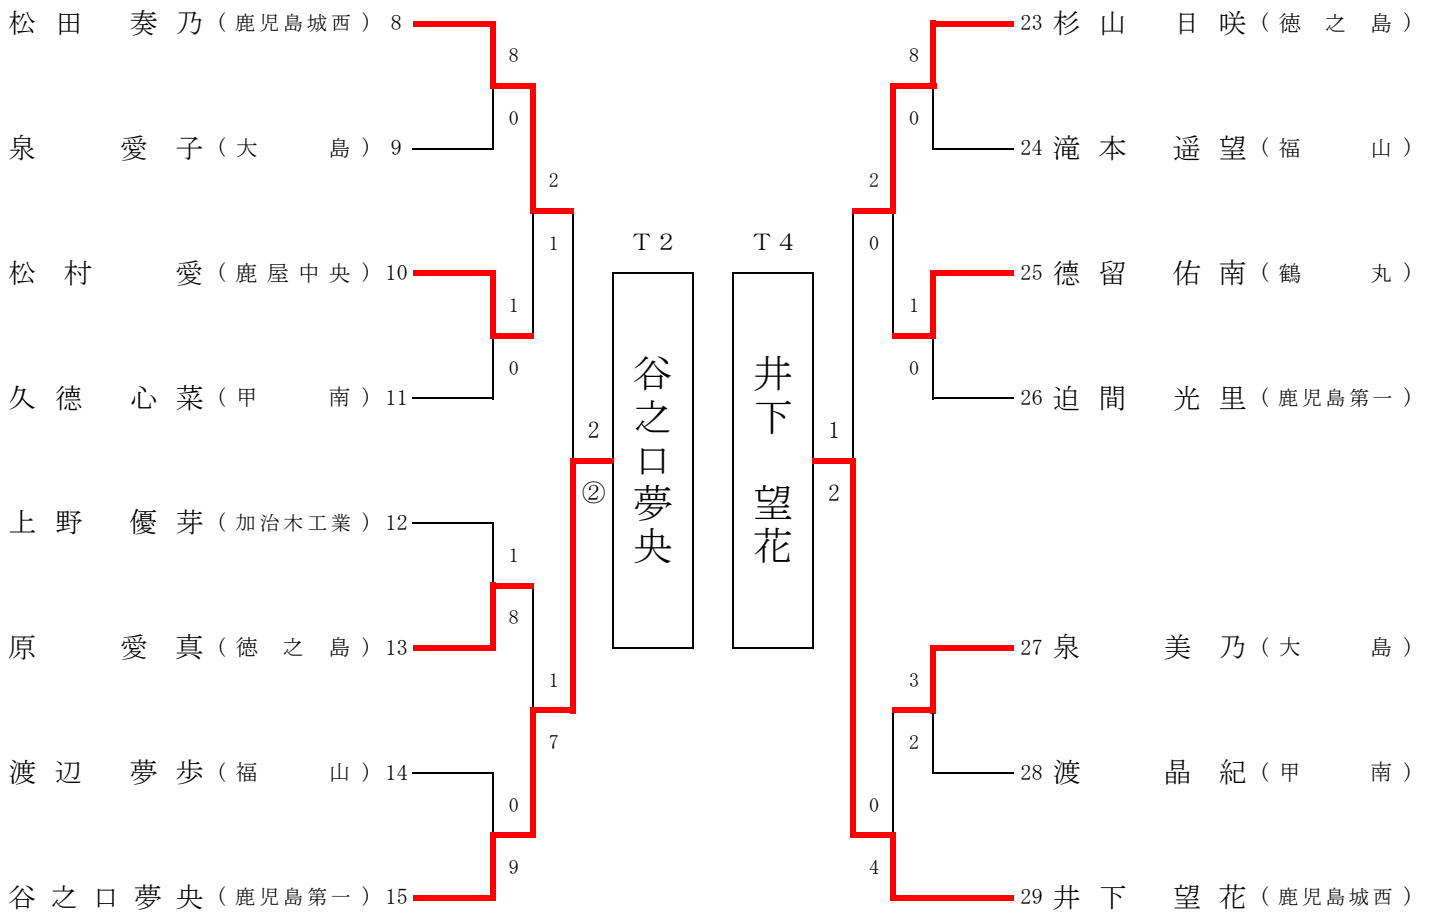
松田　奏乃（鹿児島城西）8
泉　愛子（大　島）9
松村　愛（鹿屋中央）10
久徳　心菜（甲　南）11
上野　優芽（加治木工業）12
原　愛真（徳之島）13
渡辺　夢歩（福　山）14
谷之口夢央（鹿児島第一）15

8
0
2
1
1
0
2
②
1
8
1
7
0
9

T2
谷之口夢央

T4
井下　望花

8
0
2
0
1
0
1
2
3
2
0
4

23 杉山　日咲（徳之島）
24 滝本　遥望（福　山）
25 徳留　佑南（鶴　丸）
26 迫間　光里（鹿児島第一）
27 泉　美乃（大　島）
28 渡　晶紀（甲　南）
29 井下　望花（鹿児島城西）